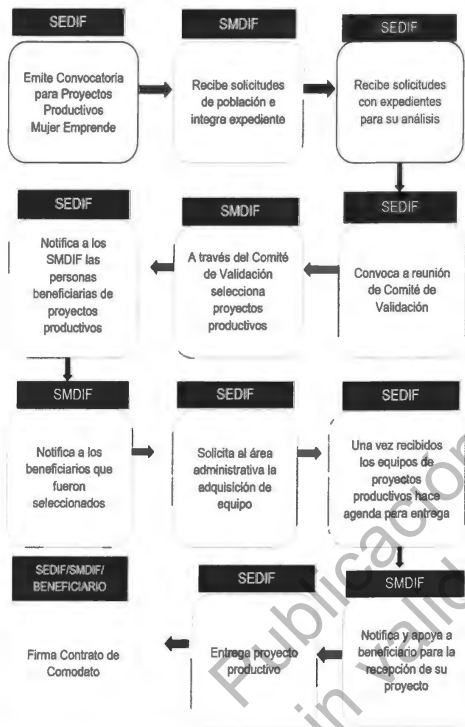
SEDIF

Emite Convocatoria para Proyectos Productivos Mujer Emprende

SMDIF

Recibe solicitudes de población e integra expediente

SEDIF

Recibe solicitudes con expedientes para su análisis

SEDIF

Convoca a reunión de Comité de Validación

SMDIF

A través del Comité de Validación selecciona proyectos productivos

SEDIF

Notifica a los SMDIF las personas beneficiarias de proyectos productivos

SMDIF

Notifica a los beneficiarios que fueron seleccionados

SEDIF

Solicita al área administrativa la adquisición de equipo

SEDIF

Una vez recibidos los equipos de proyectos productivos hace agenda para entrega

SMDIF

Notifica y apoya a beneficiario para la recepción de su proyecto

SEDIF

Entrega proyecto productivo

SEDIF/SMDIF/ BENEFICIARIO

Firma Contrato de Comodato

Publicación sin validez